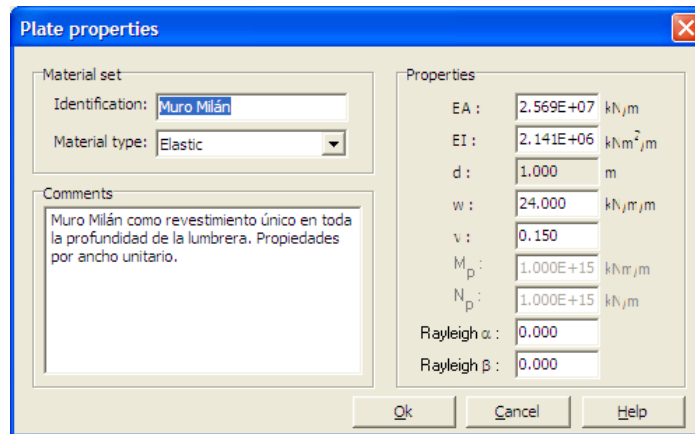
Plate properties

Material set

Identification: Muro Milán

Material type: Elastic

Comments

Muro Milán como revestimiento único en toda la profundidad de la lumbrera. Propiedades por ancho unitario.

Properties

| | | |
|---|---|---|
| EA : | 2.569E+07 | kN/m |
| EI : | 2.141E+06 | kNm$^2$/m |
| d : | 1.000 | m |
| w : | 24.000 | kN/m/m |
| ν : | 0.150 | |
| $M_p$ : | 1.000E+15 | kNm/m |
| $N_p$ : | 1.000E+15 | kN/m |
| Rayleigh α : | 0.000 | |
| Rayleigh β : | 0.000 | |

Ok Cancel Help